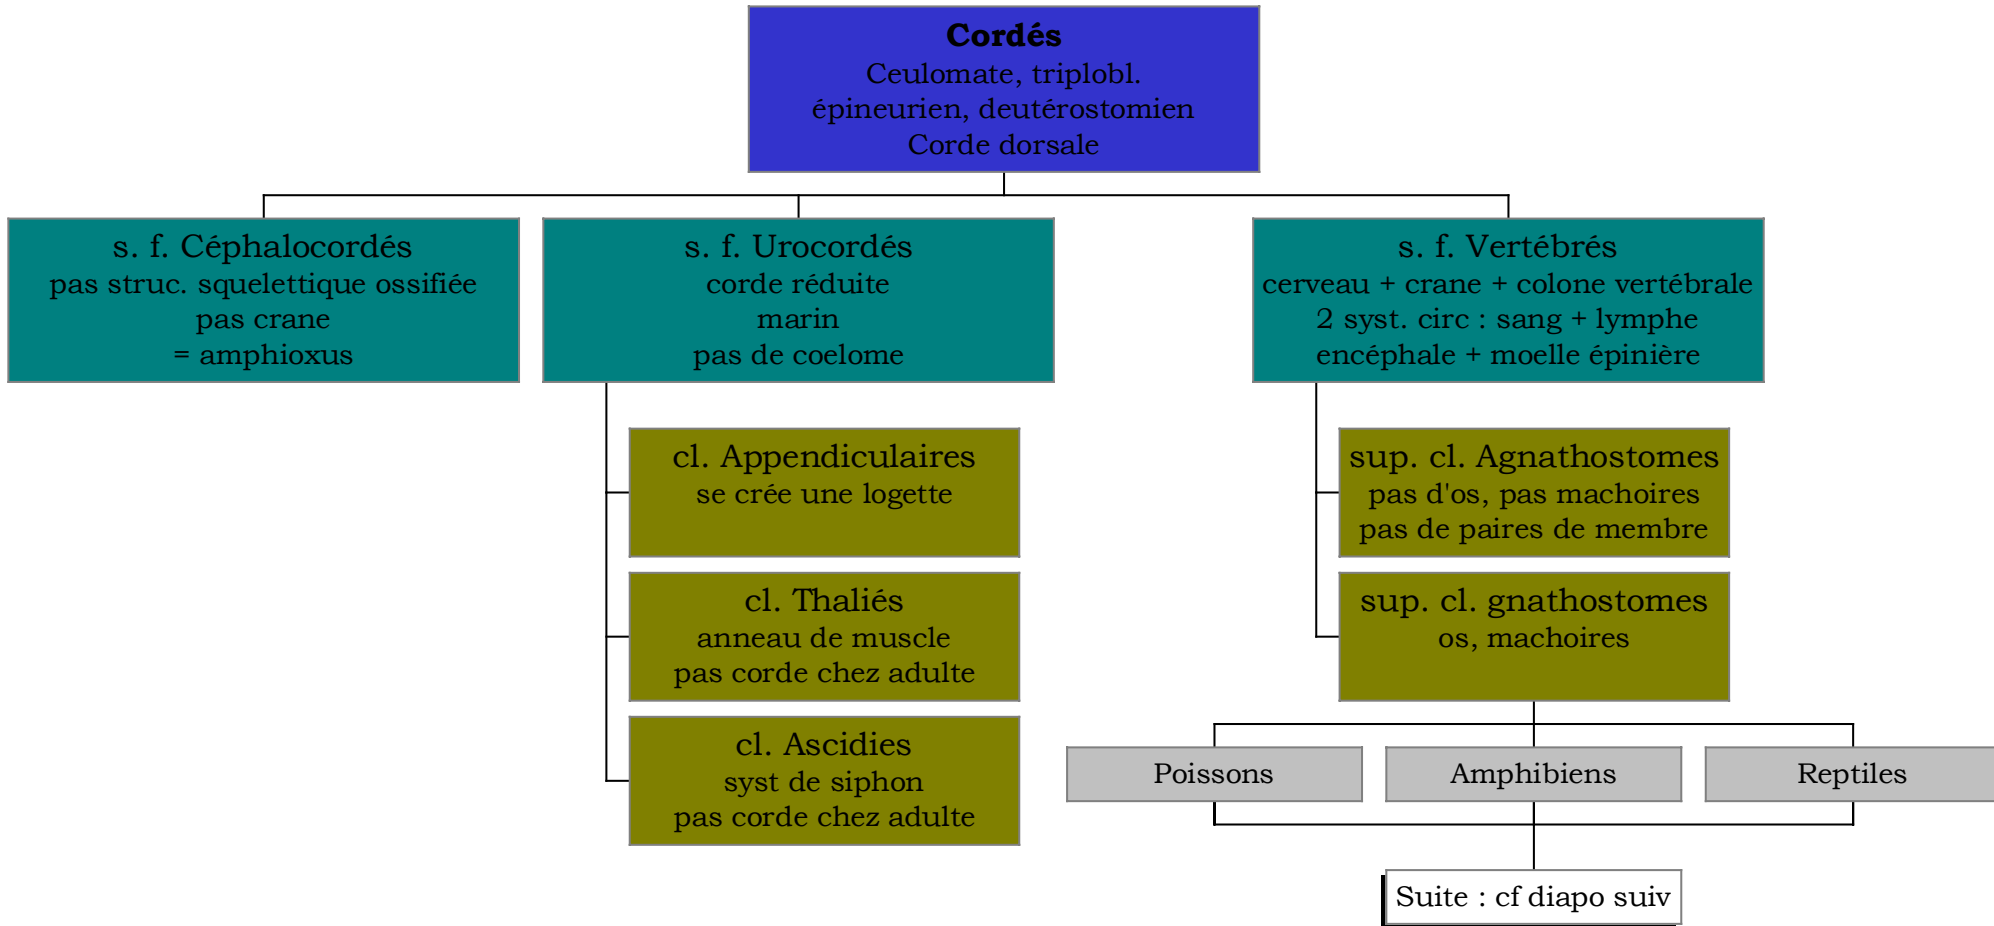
**Cordés**
Ceulomate, triplobl.
épineurien, deutérostomien
Corde dorsale

s. f. Céphalocordés
pas struc. squelettique ossifiée
pas crane
= amphioxus

s. f. Urocordés
corde réduite
marin
pas de coelome

cl. Appendiculaires
se crée une logette

cl. Thaliés
anneau de muscle
pas corde chez adulte

cl. Ascidies
syst de siphon
pas corde chez adulte

s. f. Vertébrés
cerveau + crane + colone vertébrale
2 syst. circ : sang + lymphe
encéphale + moelle épinière

sup. cl. Agnathostomes
pas d'os, pas machoires
pas de paires de membre

sup. cl. gnathostomes
os, machoires

Poissons

Amphibiens

Reptiles

Suite : cf diapo suiv